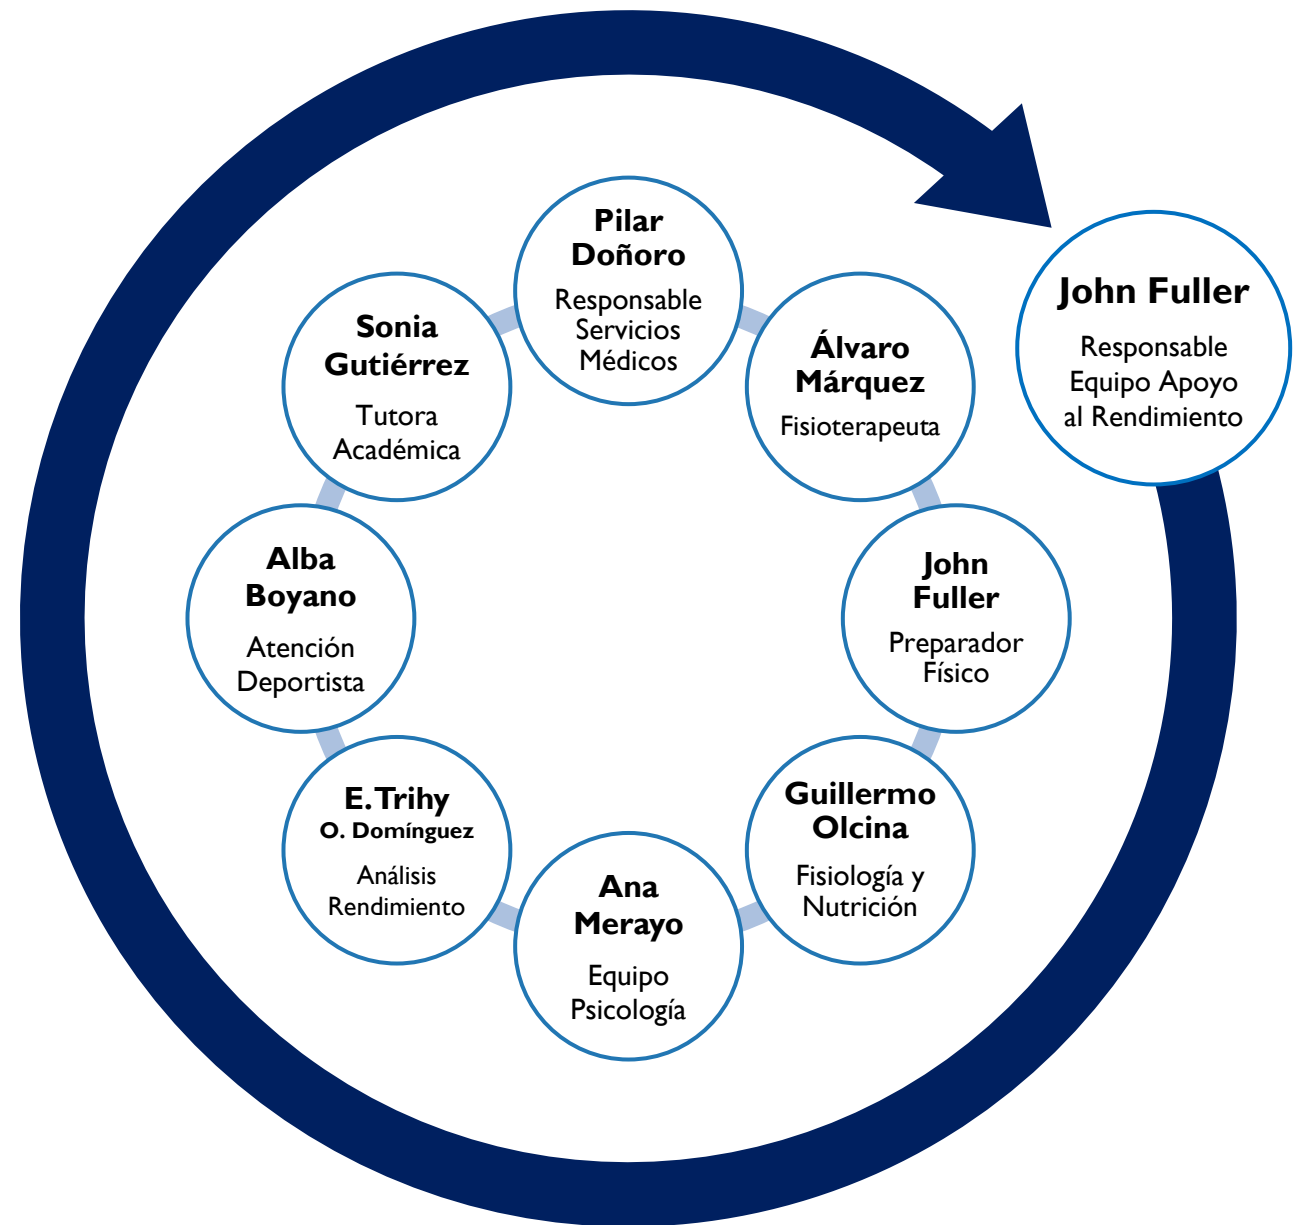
John Fuller
Responsable Equipo Apoyo al Rendimiento

Pilar Doñoro
Responsable Servicios Médicos

Álvaro Márquez
Fisioterapeuta

John Fuller
Preparador Físico

Guillermo Olcina
Fisiología y Nutrición

Ana Merayo
Equipo Psicología

E. Trihy
O. Domínguez
Análisis Rendimiento

Alba Boyano
Atención Deportista

Sonia Gutiérrez
Tutora Académica